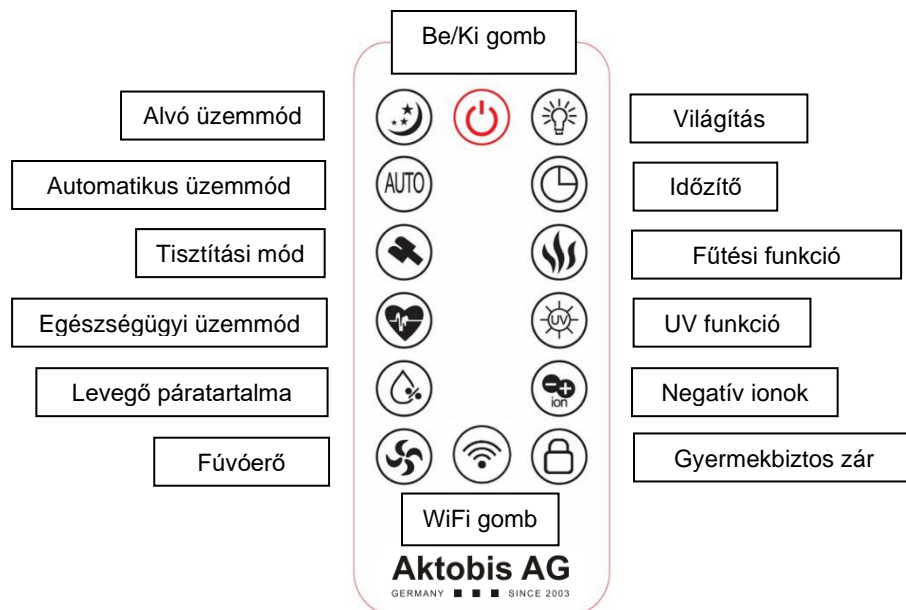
Be/Ki gomb

Alvó üzemmód

Világítás

AUTO

Automatikus üzemmód

Időzítő

Tisztítási mód

Fűtési funkció

UV

Egészségügyi üzemmód

UV funkció

ion

Levegő páratartalma

Negatív ionok

Fúvóerő

Gyermekbiztos zár

WiFi gomb

Aktobis AG
GERMANY ■ ■ ■ SINCE 2003